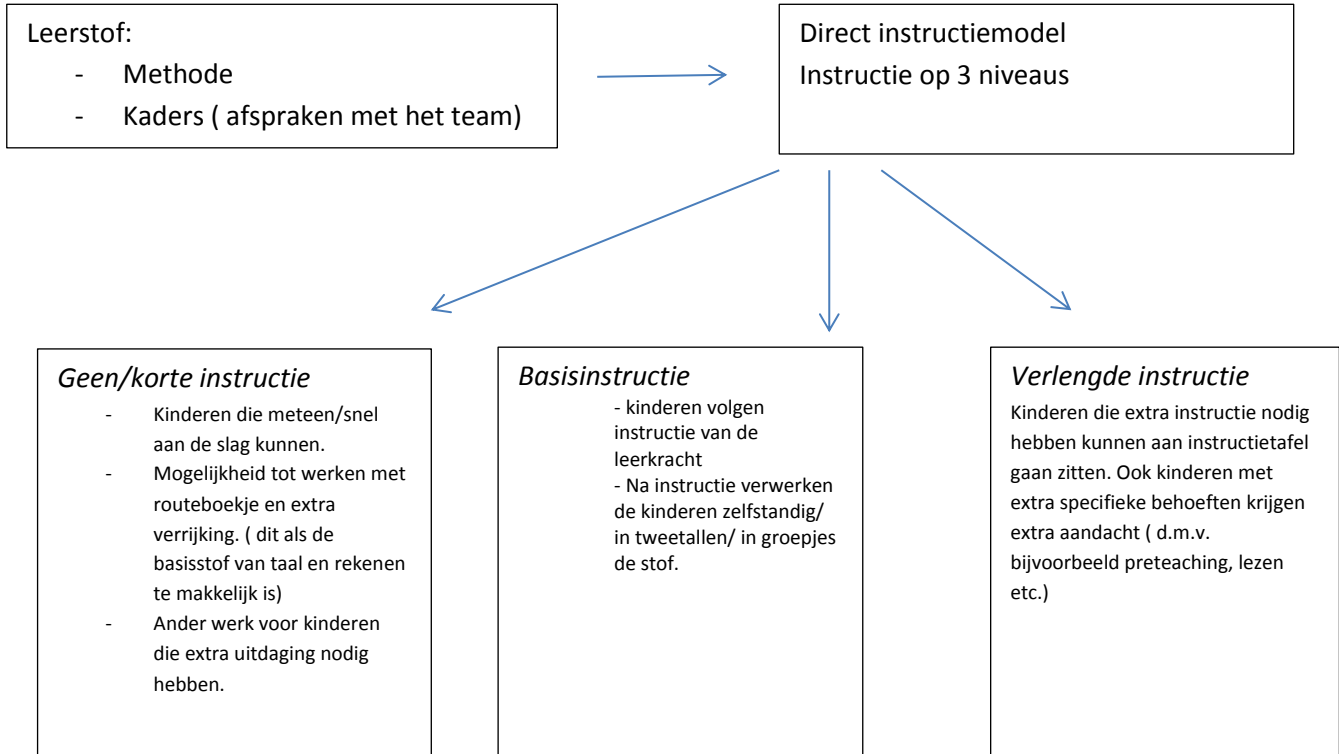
Leerstof:
- Methode
- Kaders ( afspraken met het team)

Direct instructiemodel
Instructie op 3 niveaus

*Geen/korte instructie*
- Kinderen die meteen/snel aan de slag kunnen.
- Mogelijkheid tot werken met routeboekje en extra verrijking. ( dit als de basisstof van taal en rekenen te makkelijk is)
- Ander werk voor kinderen die extra uitdaging nodig hebben.

*Basisinstructie*
- kinderen volgen instructie van de leerkracht
- Na instructie verwerken de kinderen zelfstandig/ in tweetallen/ in groepjes de stof.

*Verlengde instructie*
Kinderen die extra instructie nodig hebben kunnen aan instructietafel gaan zitten. Ook kinderen met extra specifieke behoeften krijgen extra aandacht ( d.m.v. bijvoorbeeld preteaching, lezen etc.)